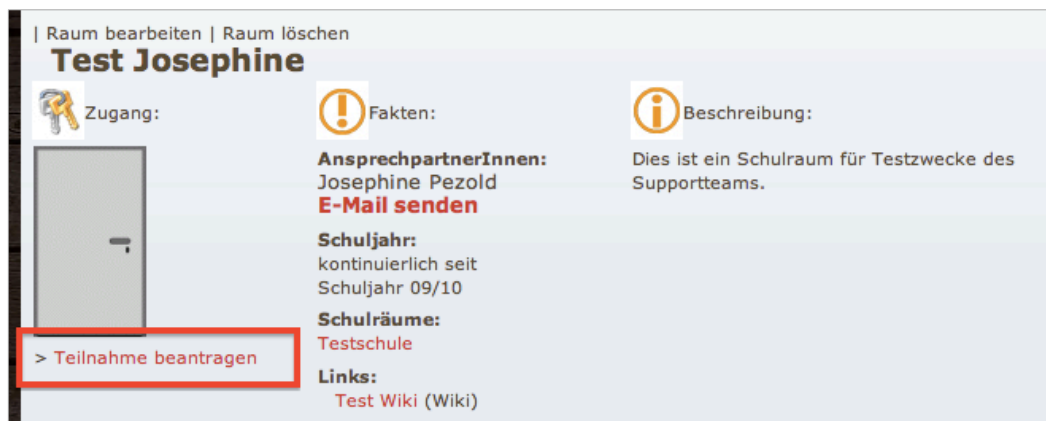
| Raum bearbeiten | Raum löschen
Test Josephine

Zugang:

> Teilnahme beantragen

Fakten:

AnsprechpartnerInnen:
Josephine Pezold
E-Mail senden

Schuljahr:
kontinuierlich seit Schuljahr 09/10

Schulräume:
Testschule

Links:
Test Wiki (Wiki)

Beschreibung:

Dies ist ein Schulraum für Testzwecke des Supportteams.